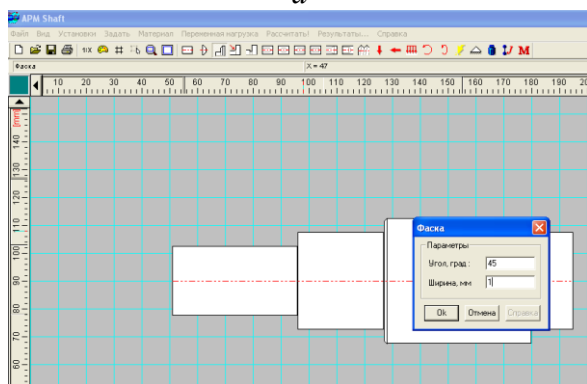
a

APM Shaft

Файл Вид Установки Задать Материал Переменная нагрузка Рассчитать! Результаты... Справка

1/X

M

Фаска

X = 47

10 20 30 40 50 60 70 80 90 100 110 120 130 140 150 160 170 180 190 20

[mm]

140

130

120

110

100

90

80

70

60

Фаска

Параметры

Угол, град : 45

Ширина, мм 1

Ok Отмена Справка